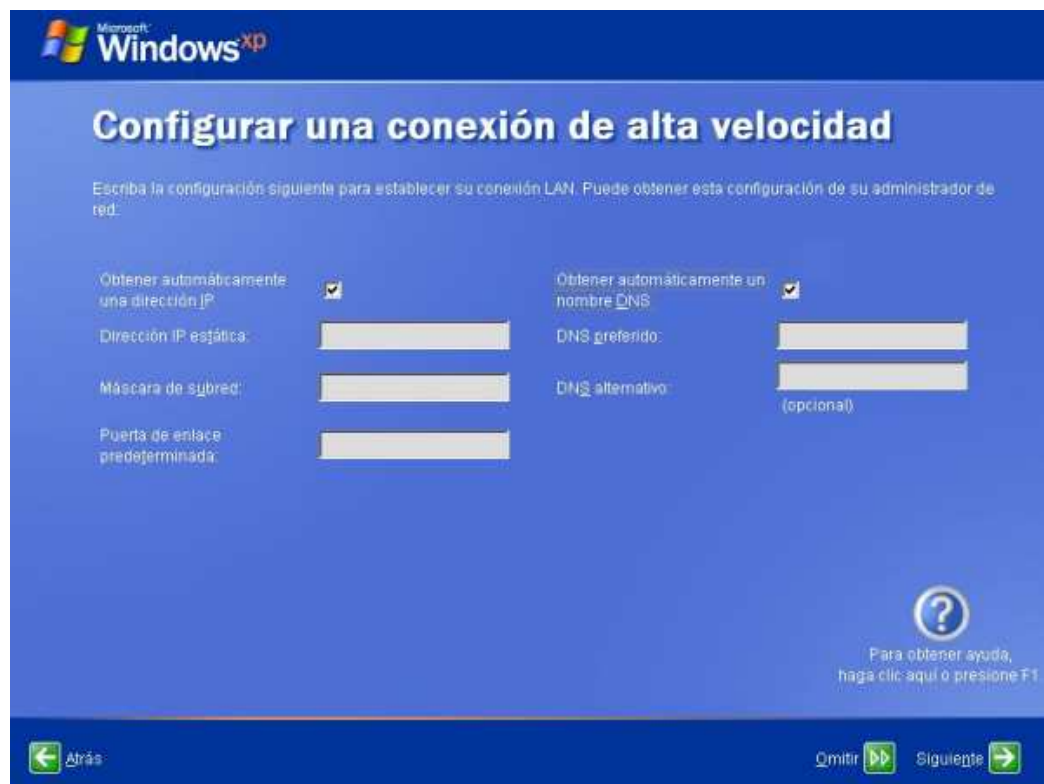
Microsoft Windows xp

Configurar una conexión de alta velocidad

Escriba la configuración siguiente para establecer su conexión LAN. Puede obtener esta configuración de su administrador de red:

Obtener automáticamente una dirección IP

Dirección IP estática:

Máscara de subred:

Puerta de enlace predeterminada:

Obtener automáticamente un nombre DNS

DNS preferido:

DNS alternativo:

(opcional)

Para obtener ayuda, haga clic aquí o presione F1

Atrás

Omitir

Siguiente